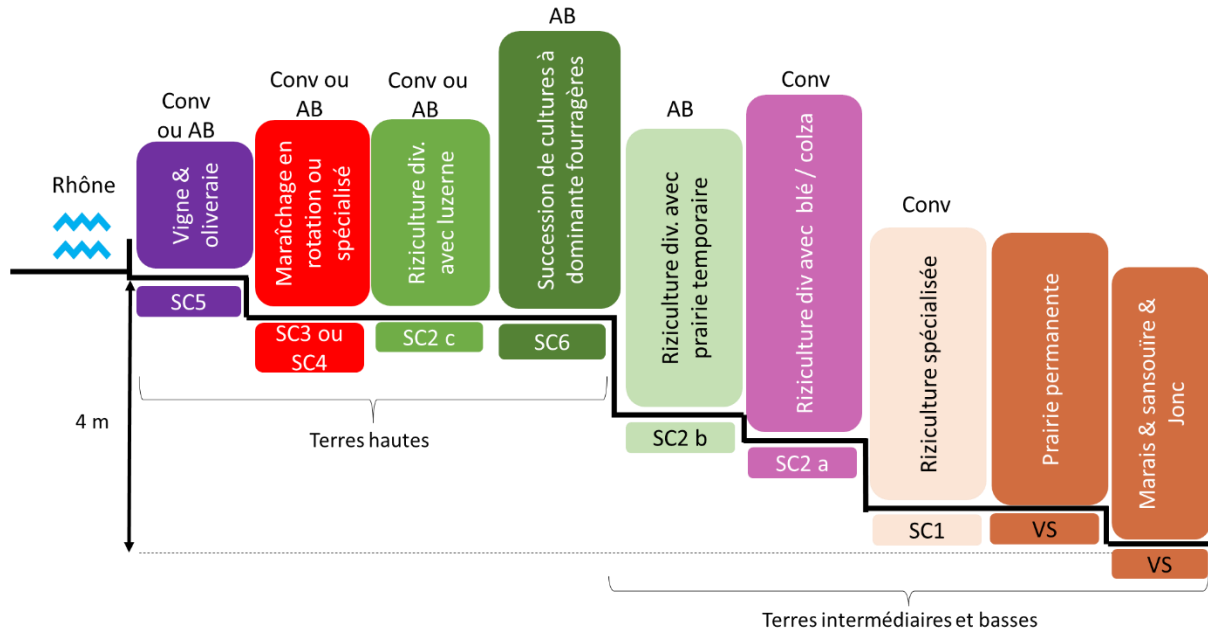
Rhône

Conv ou AB

Vigne & oliveraie

SC5

Conv ou AB

Maraîchage en rotation ou spécialisé

SC3 ou SC4

Conv ou AB

Riziculture div. avec luzerne

SC2 c

AB

Succession de cultures à dominante fourragères

SC6

4 m

Terres hautes

AB

Riziculture div. avec prairie temporaire

SC2 b

Conv

Riziculture div avec blé / colza

SC2 a

Conv

Riziculture spécialisée

SC1

Prairie permanente

VS

Marais & sansouire & Jonc

VS

Terres intermédiaires et basses